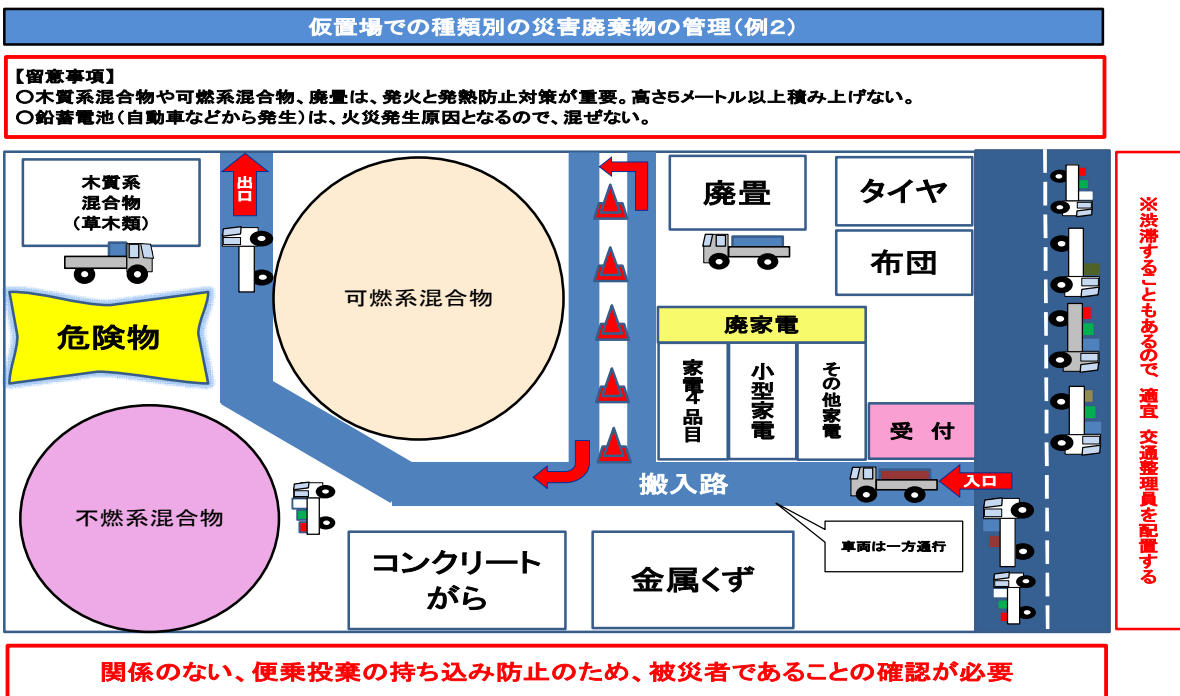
仮置場での種類別の災害廃棄物の管理（例２）

【留意事項】
〇木質系混合物や可燃系混合物、廃畳は、発火と発熱防止対策が重要。高さ5メートル以上積み上げない。
〇鉛蓄電池（自動車などから発生）は、火災発生原因となるので、混ぜない。

木質系
混合物
（草木類）

出口

危険物

可燃系混合物

廃畳

タイヤ

布団

廃家電

家電４品目

小型家電

その他家電

受付

不燃系混合物

搬入路

入口

車両は一方通行

コンクリートがら

金属くず

※渋滞することもあるので　適宜　交通整理員を配置する

関係のない、便乗投棄の持ち込み防止のため、被災者であることの確認が必要